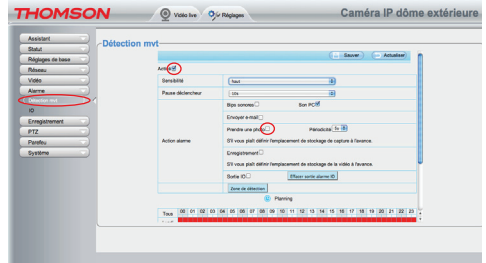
THOMSON

Vidéo live

Réglages

Caméra IP dôme extérieure

Assistant
Statut
Réglages de base
Réseau
Vidéo
Alarme
Détection mvt
IO
Enregistrement
PTZ
Parefeu
Système

Détection mvt

Sauver

Actualiser

Activer

| Sensibilité | haut |
|---|---|
| Pause déclencheur | 10s |
| Action alarme | Bips sonores Son PC<br>Envoyer e-mail<br>Prendre une photo Périodicité 5s<br>S'il vous plaît définir l'emplacement de stockage de capture à l'avance.<br>Enregistrement<br>S'il vous plaît définir l'emplacement de stockage de la vidéo à l'avance.<br>Sortie IO Effacer sortie alarme IO<br>Zone de détection |

Planning

| Tous | 00 | 01 | 02 | 03 | 04 | 05 | 06 | 07 | 08 | 09 | 10 | 11 | 12 | 13 | 14 | 15 | 16 | 17 | 18 | 19 | 20 | 21 | 22 | 23 |
|---|---|---|---|---|---|---|---|---|---|---|---|---|---|---|---|---|---|---|---|---|---|---|---|---|